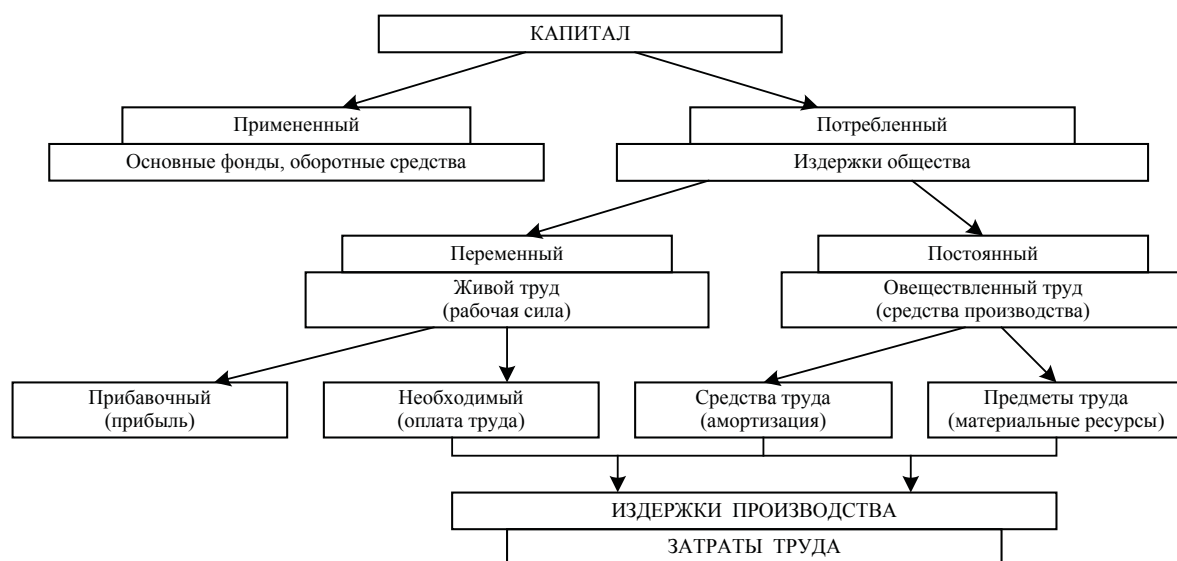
КАПИТАЛ

Примененный

Основные фонды, оборотные средства

Потребленный

Издержки общества

Переменный

Живой труд (рабочая сила)

Постоянный

Овеществленный труд (средства производства)

Прибавочный (прибыль)

Необходимый (оплата труда)

Средства труда (амортизация)

Предметы труда (материальные ресурсы)

ИЗДЕРЖКИ ПРОИЗВОДСТВА

ЗАТРАТЫ ТРУДА